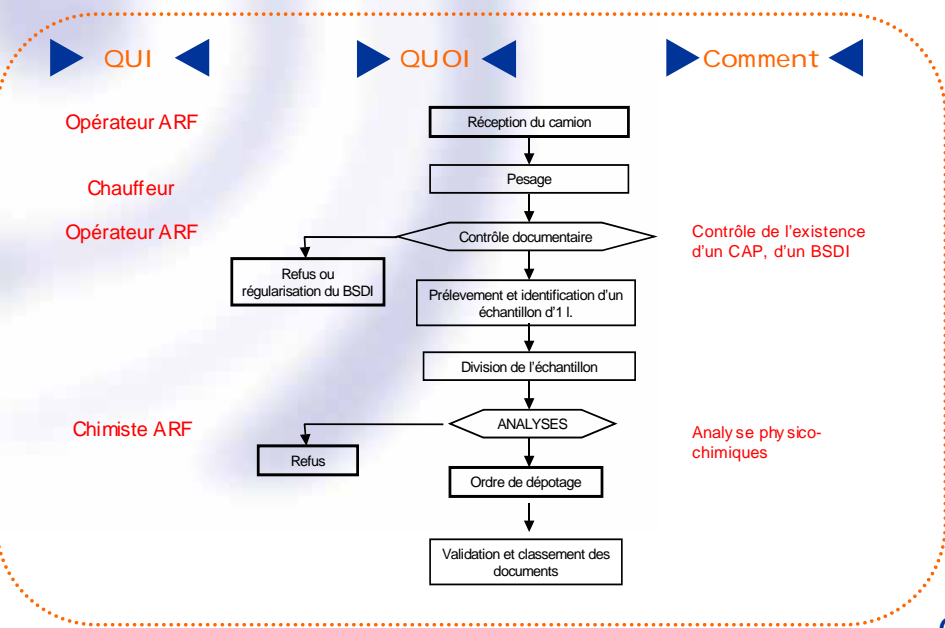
QUI

QUOI

Comment

Opérateur ARF

Réception du camion

Chauffeur

Pesage

Opérateur ARF

Contrôle documentaire

Contrôle de l'existence d'un CAP, d'un BSDI

Refus ou régularisation du BSDI

Prélevement et identification d'un échantillon d'1 l.

Division de l'échantillon

Chimiste ARF

ANALYSES

Analyse physico-chimiques

Refus

Ordre de dépotage

Validation et classement des documents